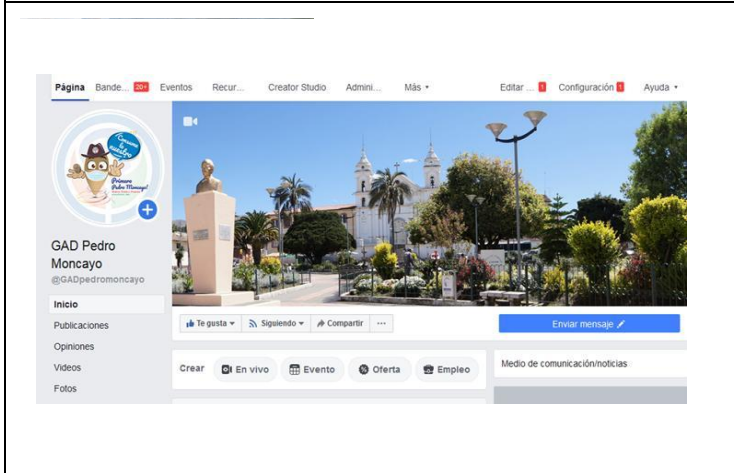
Página Bande... 20+ Eventos Recur... Creator Studio Admini... Más ▾ Editar ... 1 Configuración 1 Ayuda ▾

Cuenca la sonrisa
Primero Pedro Moncayo!

GAD Pedro Moncayo
@GADpedromoncayo

Inicio
Publicaciones
Opiniones
Videos
Fotos

Te gusta ▾ Siguiendo ▾ Compartir ···

Enviar mensaje

Crear En vivo Evento Oferta Empleo

Medio de comunicación/noticias